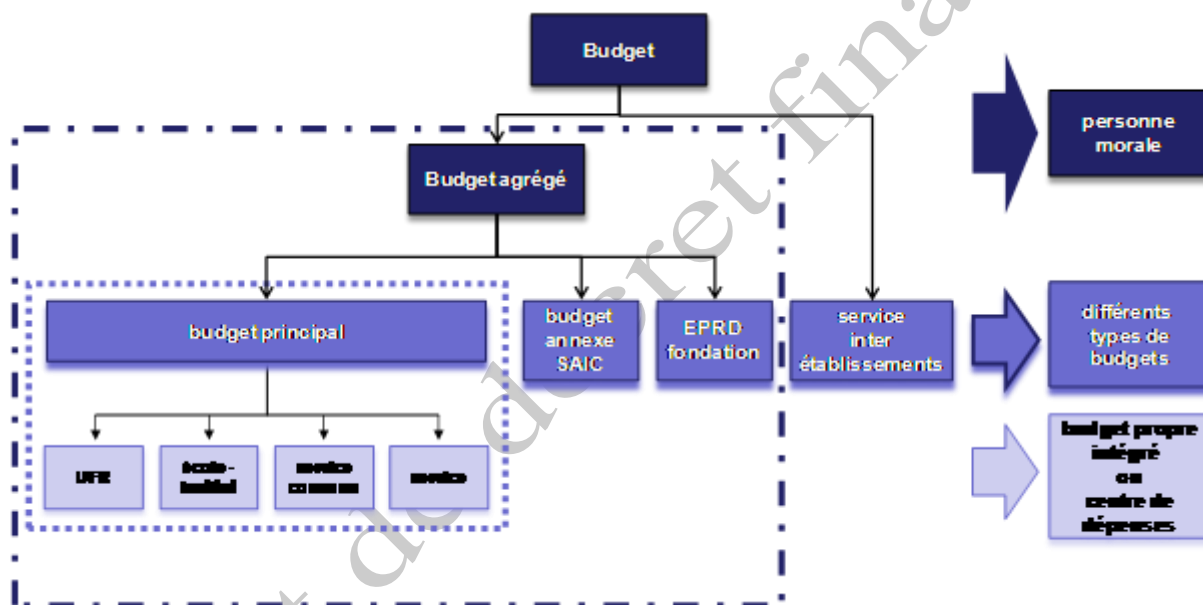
Budget

Budget agrégé

budget principal

UFR

école - institut

service commun

service

budget annexe SAIC

EPRD fondation

service inter établissements

personne morale

différents types de budgets

budget propre intégré ou centre de dépenses

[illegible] de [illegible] fina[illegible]